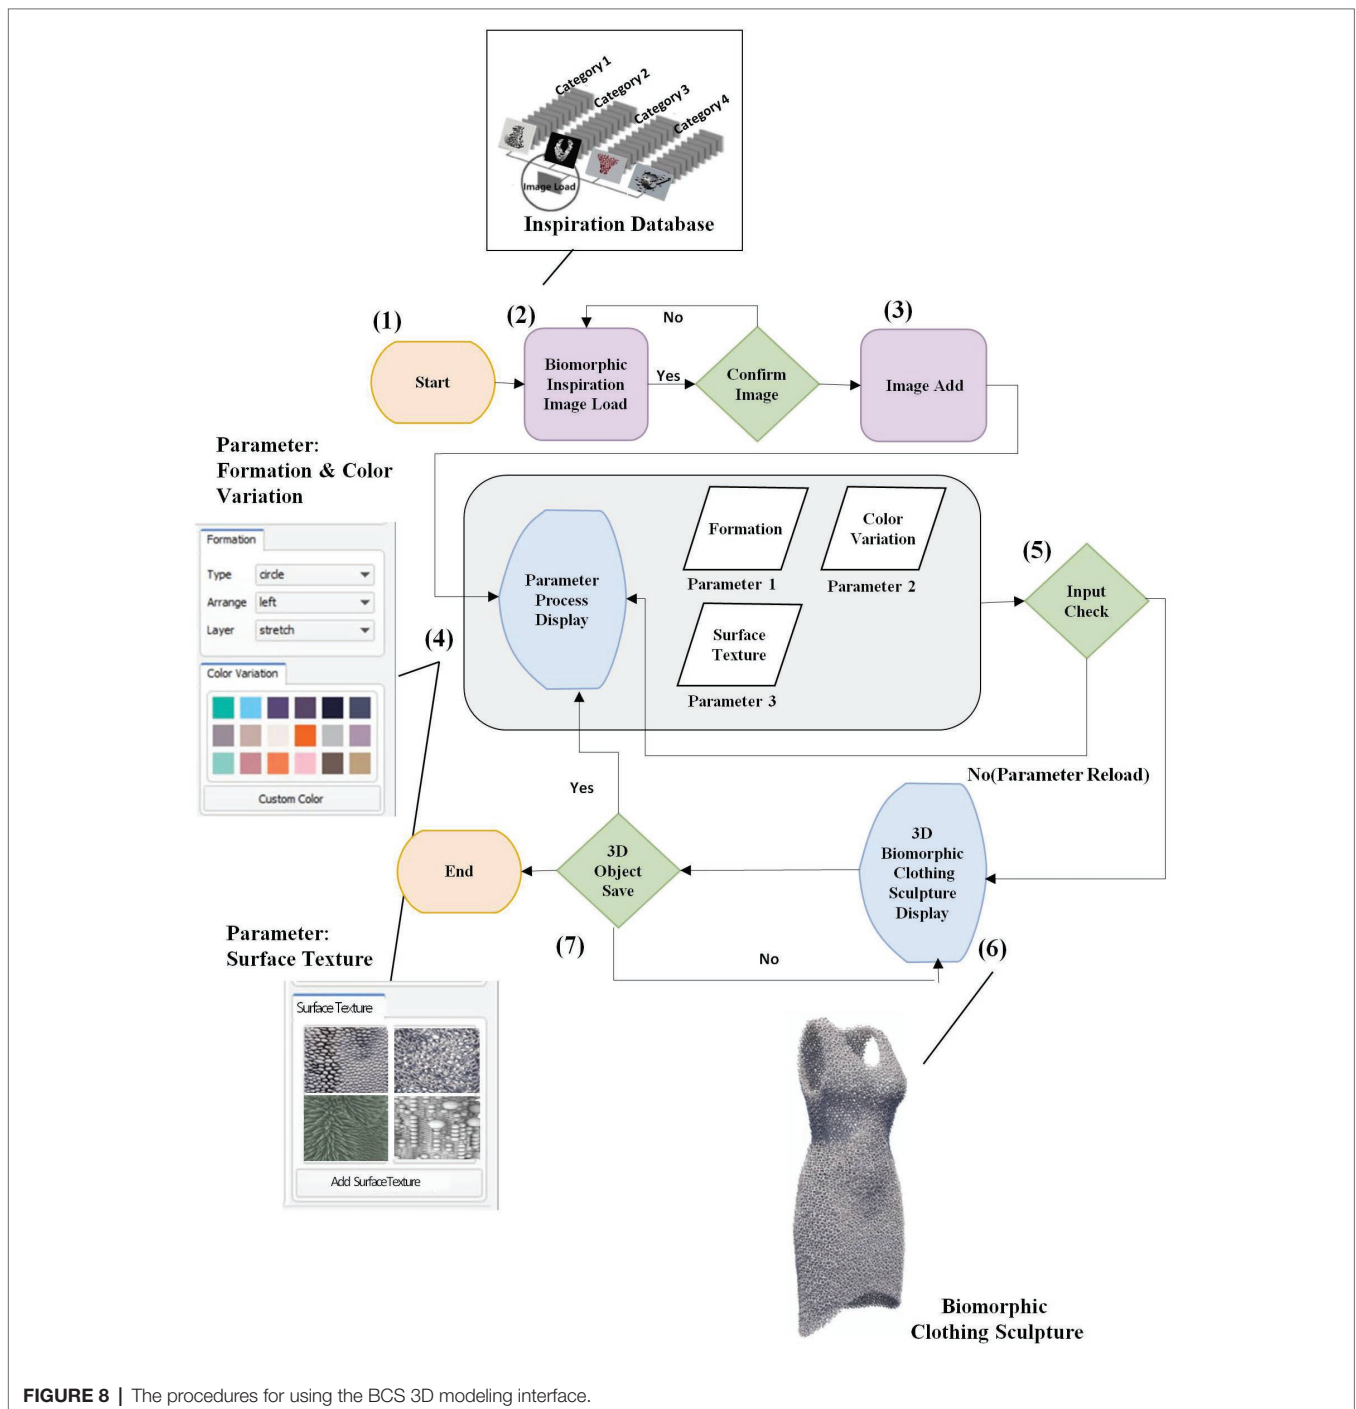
Category 1
Category 2
Category 3
Category 4
Image Load
Inspiration Database

(1)
Start

(2)
Biomorphic Inspiration Image Load

Yes
No
Confirm Image

(3)
Image Add

Parameter: Formation & Color Variation

Formation
Type circle
Arrange left
Layer stretch

Color Variation
Custom Color

(4)

Parameter Process Display

Formation
Parameter 1

Color Variation
Parameter 2

Surface Texture
Parameter 3

(5)
Input Check

No(Parameter Reload)

Yes

End

3D Object Save

(7)

No

3D Biomorphic Clothing Sculpture Display

(6)

Parameter: Surface Texture

Surface Texture
Add SurfaceTexture

Biomorphic Clothing Sculpture

**FIGURE 8** | The procedures for using the BCS 3D modeling interface.